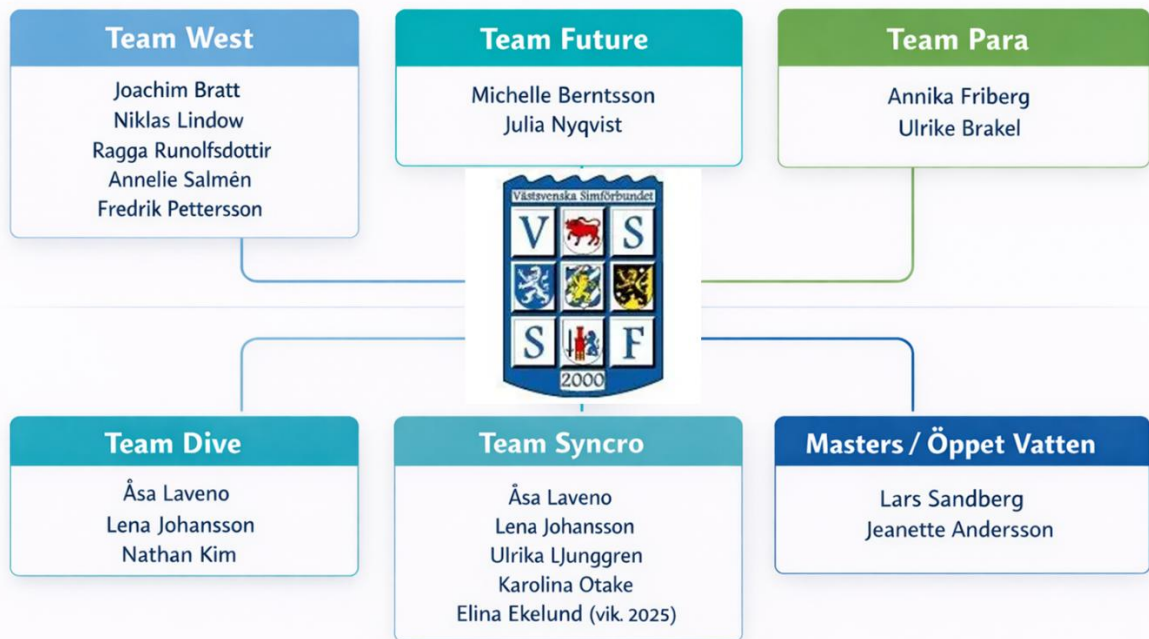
Team West

Joachim Bratt
Niklas Lindow
Ragga Runolfsdottir
Annelie Salmén
Fredrik Pettersson

Team Future

Michelle Berntsson
Julia Nyqvist

Team Para

Annika Friberg
Ulrike Brakel

Västsvenska Simförbundet
V S
S F
2000

Team Dive

Åsa Laveno
Lena Johansson
Nathan Kim

Team Syncro

Åsa Laveno
Lena Johansson
Ulrika Ljunggren
Karolina Otake
Elina Ekelund (vik. 2025)

Masters / Öppet Vatten

Lars Sandberg
Jeanette Andersson